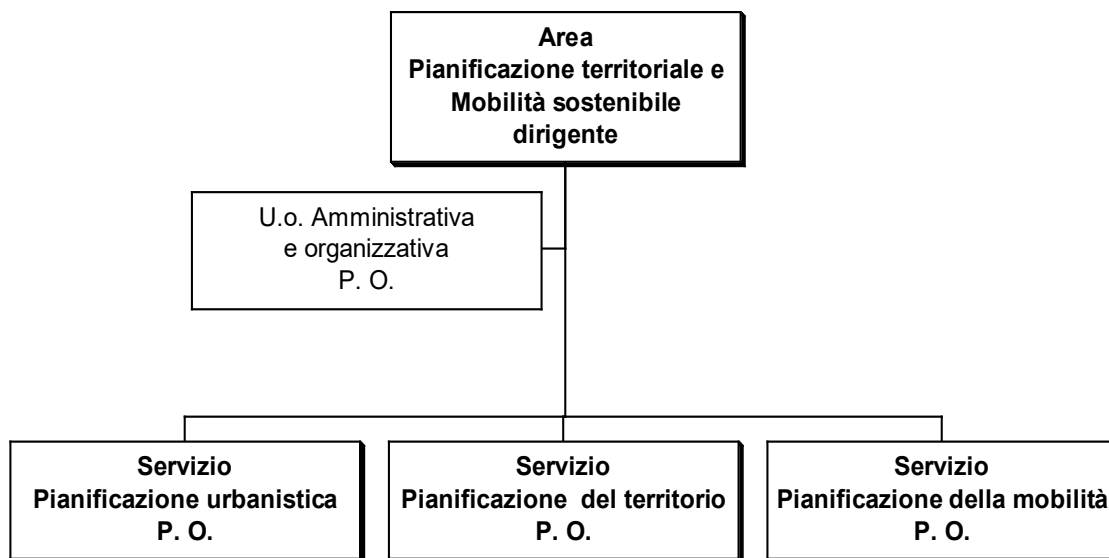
Area
Pianificazione territoriale e Mobilità sostenibile
dirigente

U.o. Amministrativa
e organizzativa
P. O.

Servizio
Pianificazione urbanistica
P. O.

Servizio
Pianificazione del territorio
P. O.

Servizio
Pianificazione della mobilità
P. O.